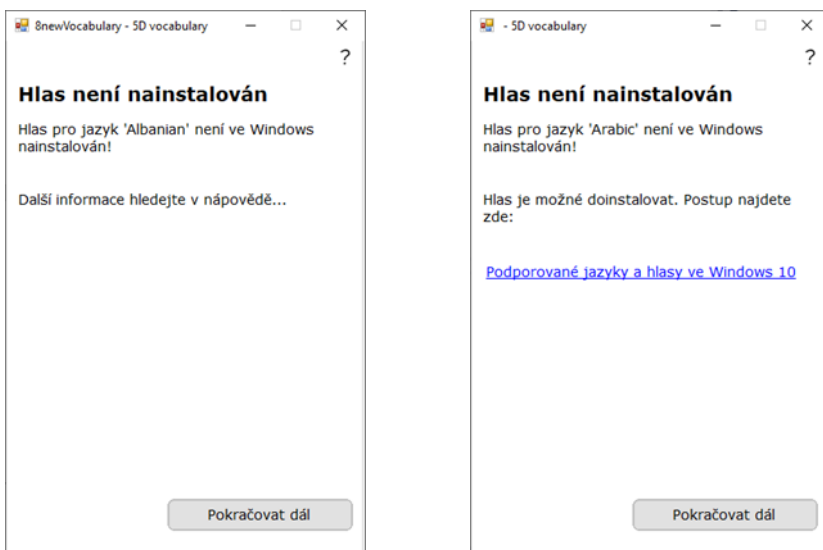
8newVocabulary - 5D vocabulary

?

Hlas není nainstalován

Hlas pro jazyk 'Albanian' není ve Windows nainstalován!

Další informace hledejte v nápovědě...

Pokračovat dál

- 5D vocabulary

?

Hlas není nainstalován

Hlas pro jazyk 'Arabic' není ve Windows nainstalován!

Hlas je možné doinstalovat. Postup najdete zde:

Podporované jazyky a hlasy ve Windows 10

Pokračovat dál